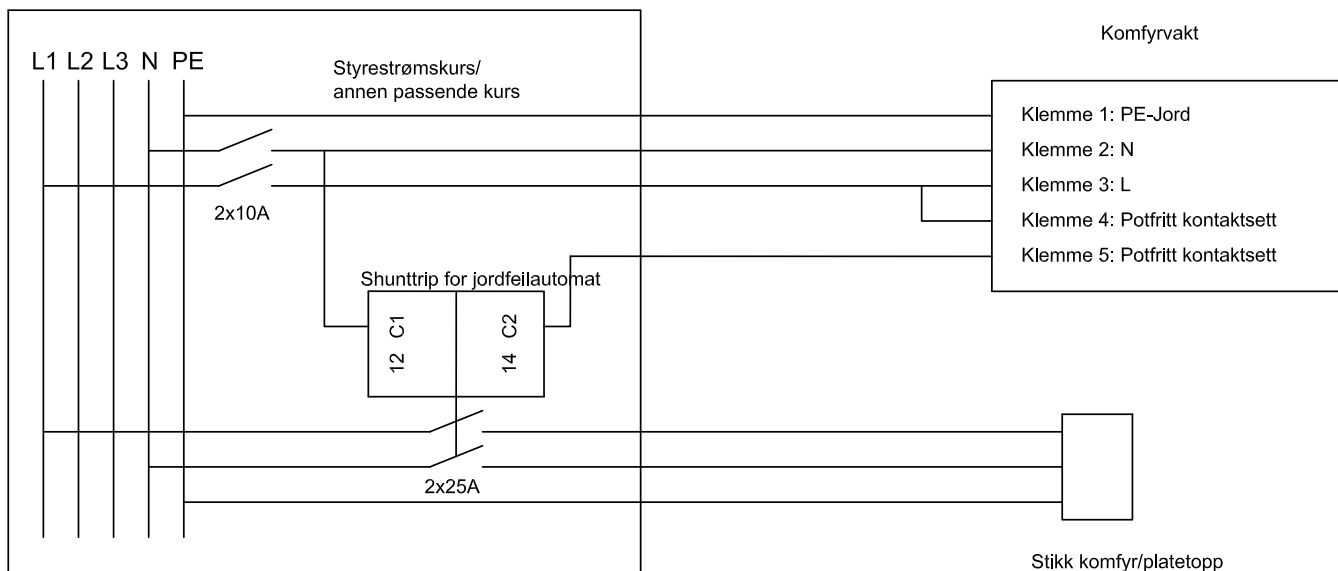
L1 L2 L3 N PE

Styrestrømskurs/
annen passende kurs

Komfyrvakt

Klemme 1: PE-Jord
Klemme 2: N
Klemme 3: L
Klemme 4: Potfritt kontaktsett
Klemme 5: Potfritt kontaktsett

2x10A

Shunttrip for jordfeilautomat

12 C1

14 C2

2x25A

Stikk komfyr/platetopp